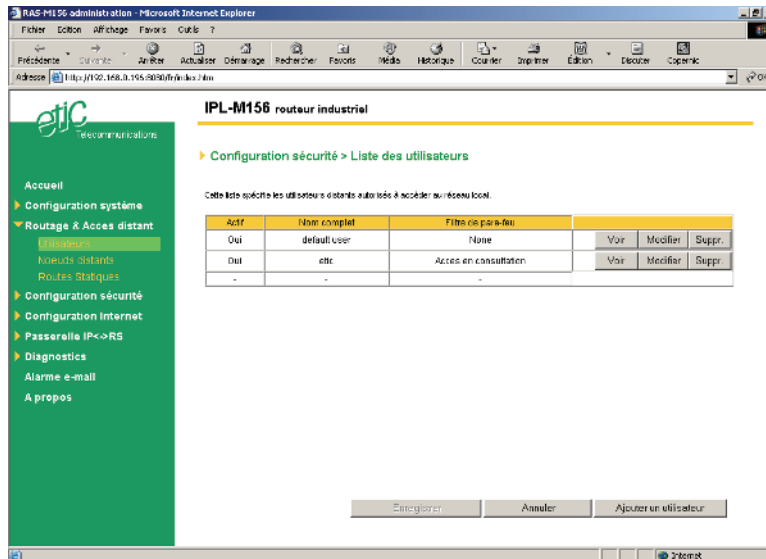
RAS-M156 administration - Microsoft Internet Explorer

Fichier Edition Affichage Favoris Outils ?

Précédente Suivante Arrêter Actualiser Démarrage Rechercher Favoris Média Historique Courrier Imprimer Édition Discuter Copernic

Adresse http://192.168.0.195:8080/fr/index.htm

etic télécommunications

IPL-M156 routeur industriel

Configuration sécurité > Liste des utilisateurs

Accueil
Configuration système
Routage & Acces distant
Utilisateurs
Noeuds distants
Routes Statiques
Configuration sécurité
Configuration Internet
Passerelle IP<->RS
Diagnostics
Alarme e-mail
A propos

Cette liste spécifie les utilisateurs distants autorisés à accéder au réseau local.

| Actif | Nom complet | Filtre de pare-feu | | | |
|---|---|---|---|---|---|
| Oui | default user | None | Voir | Modifier | Suppr. |
| Oui | etic | Acces en consultation | Voir | Modifier | Suppr. |
| - | - | - | | | |

Enregistrer Annuler Ajouter un utilisateur

Internet